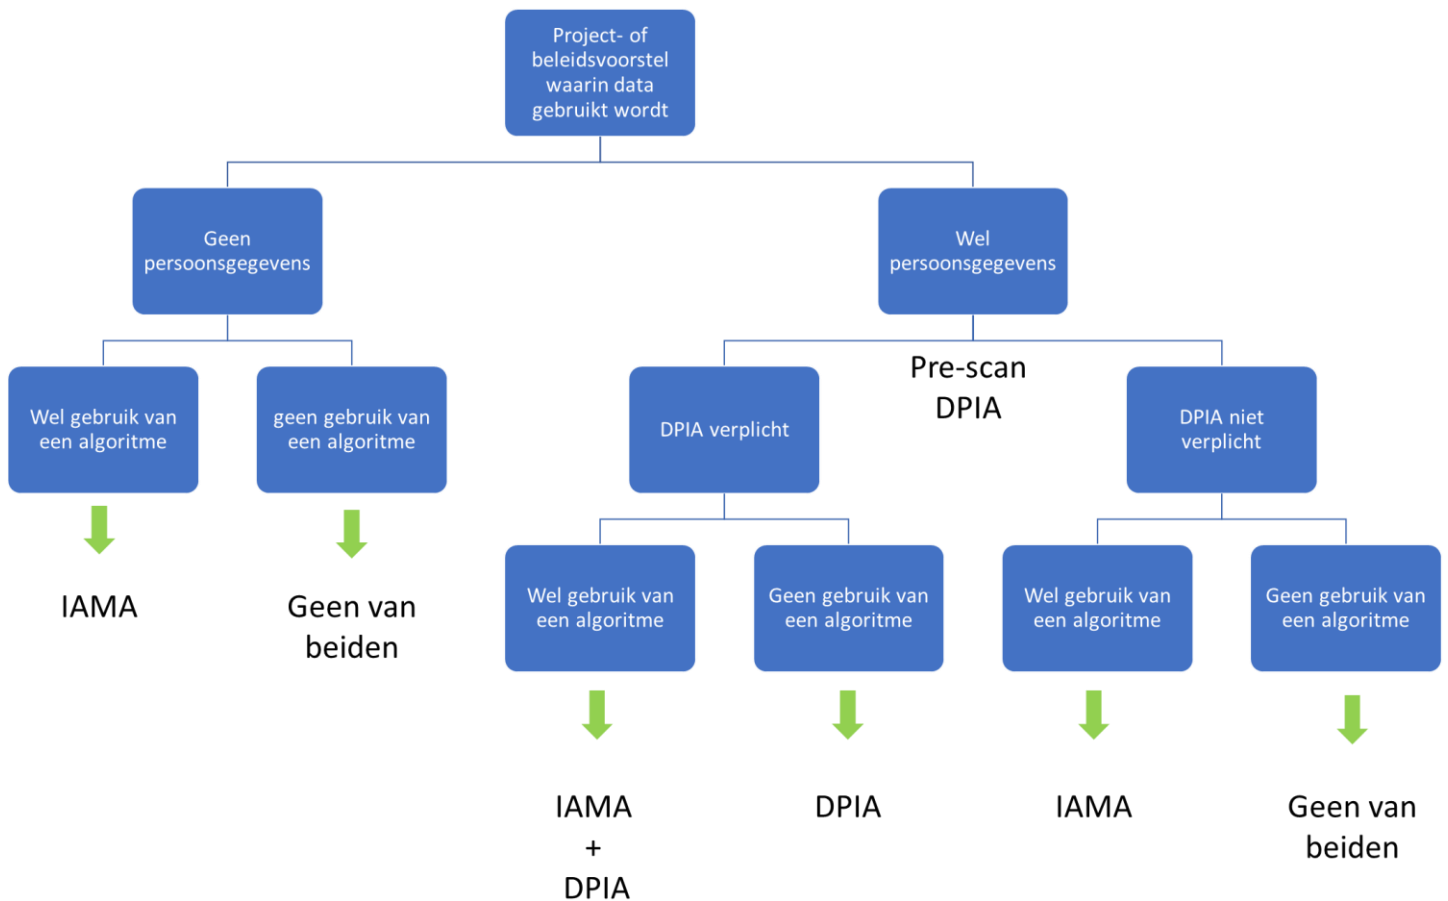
Project- of beleidsvoorstel waarin data gebruikt wordt

Geen persoonsgegevens

Wel persoonsgegevens

Wel gebruik van een algoritme

geen gebruik van een algoritme

IAMA

Geen van beiden

Pre-scan DPIA

DPIA verplicht

DPIA niet verplicht

Wel gebruik van een algoritme

Geen gebruik van een algoritme

Wel gebruik van een algoritme

Geen gebruik van een algoritme

IAMA + DPIA

DPIA

IAMA

Geen van beiden